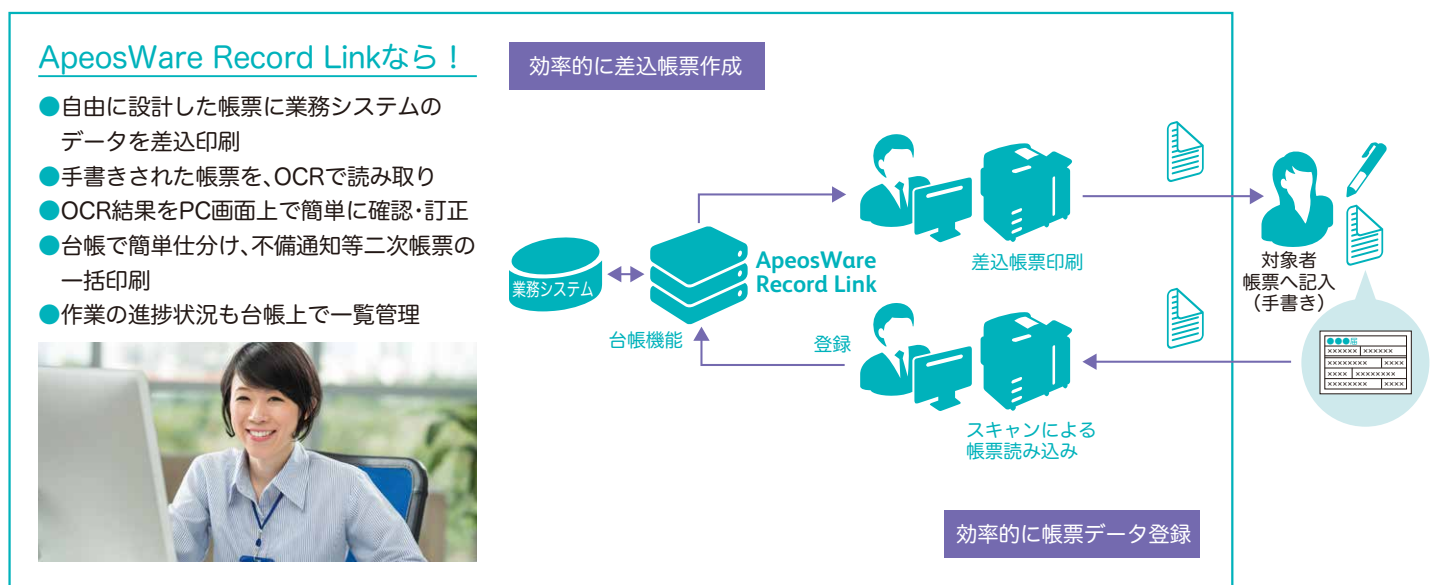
ApeosWare Record Linkなら！

●自由に設計した帳票に業務システムのデータを差込印刷
●手書きされた帳票を、OCRで読み取り
●OCR結果をPC画面上で簡単に確認・訂正
●台帳で簡単仕分け、不備通知等二次帳票の一括印刷
●作業の進捗状況も台帳上で一覧管理

効率的に差込帳票作成

業務システム

ApeosWare Record Link

台帳機能

差込帳票印刷

対象者
帳票へ記入
（手書き）

●●●届
xxxxxx xxxxxx
xxxxxxxx xxxx
xxxx xxxxxxxx
xxxxxxxx xxxx

登録

スキャンによる
帳票読み込み

効率的に帳票データ登録